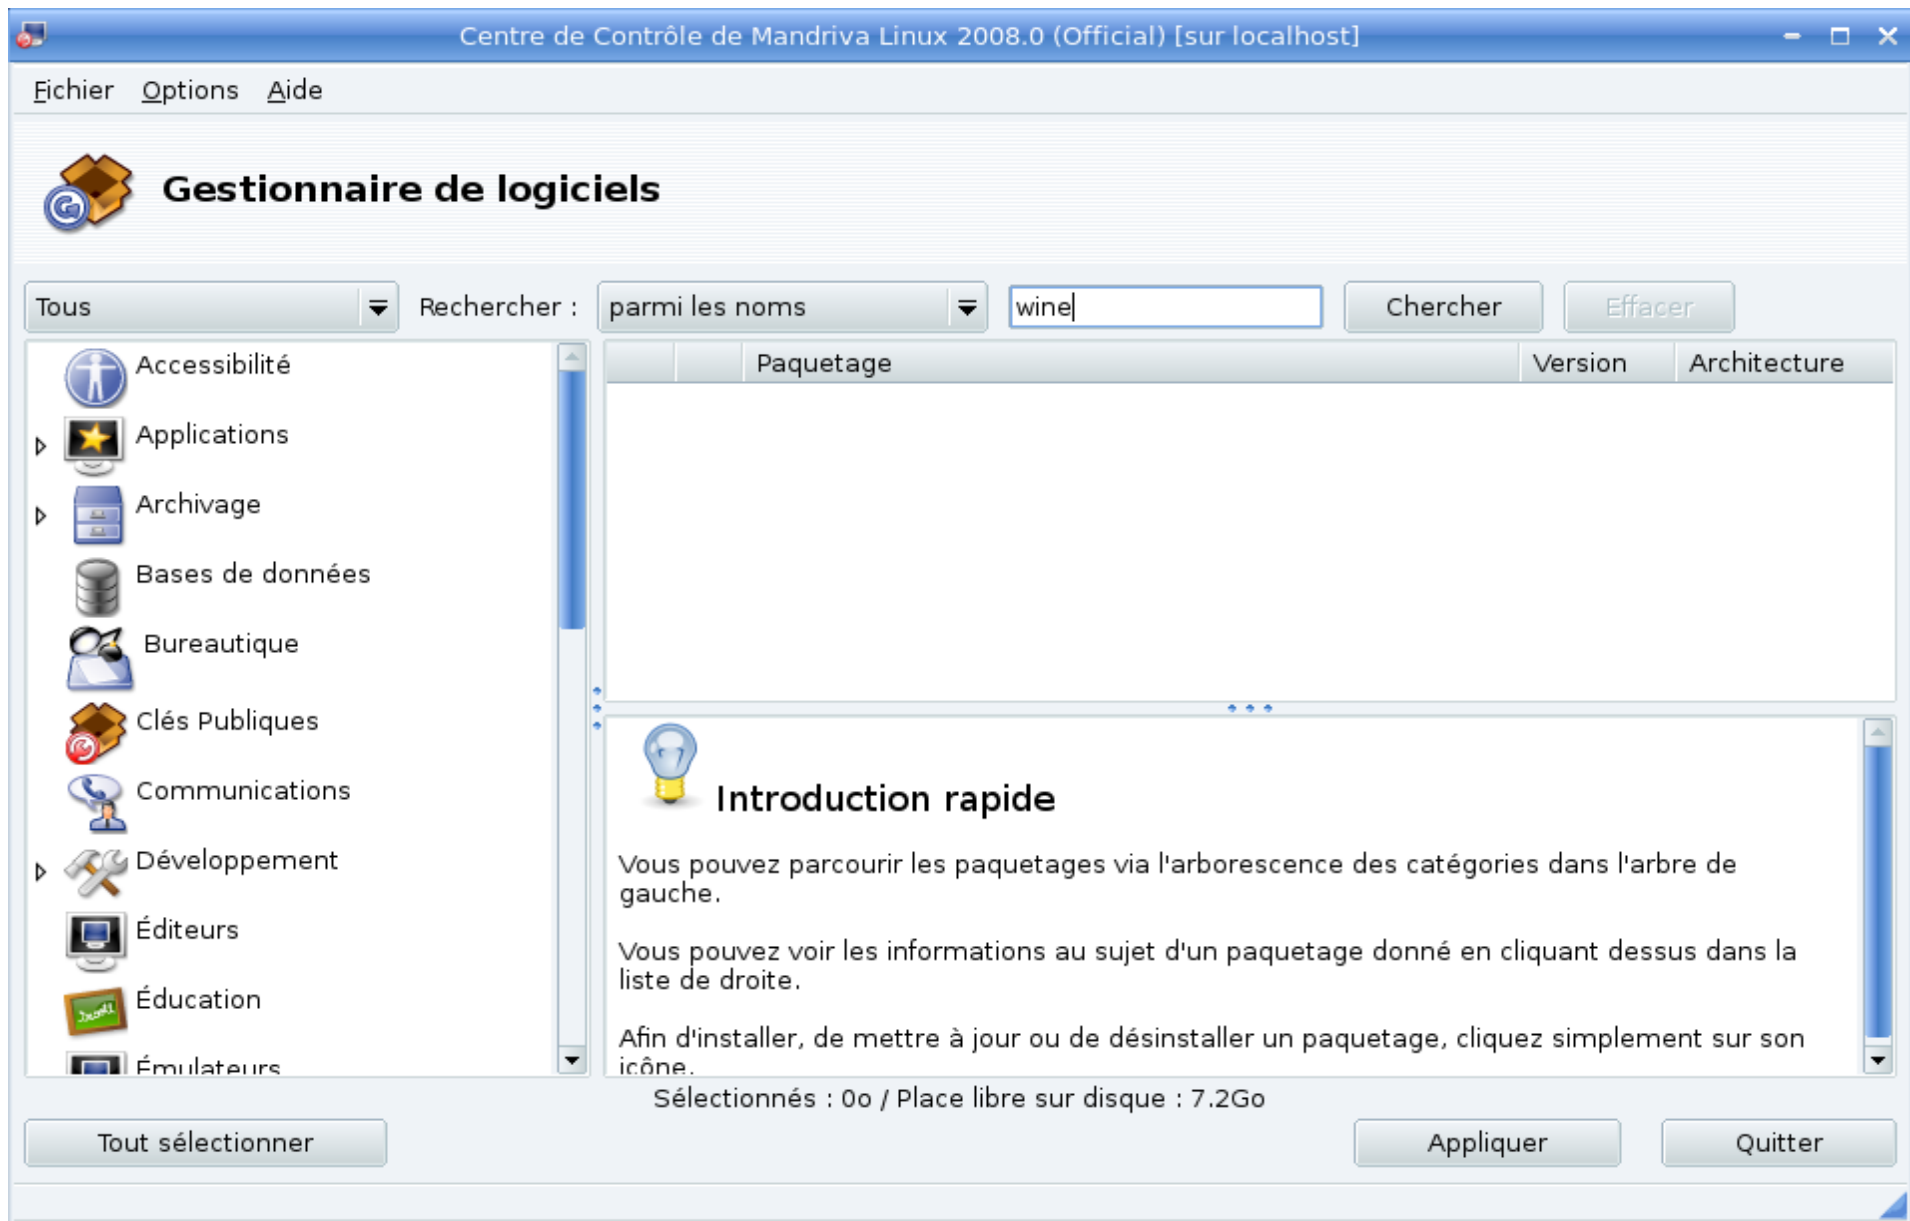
Centre de Contrôle de Mandriva Linux 2008.0 (Official) [sur localhost]

Fichier Options Aide

Gestionnaire de logiciels

Tous

Rechercher :

parmi les noms

wine

Chercher

Effacer

Accessibilité
Applications
Archivage
Bases de données
Bureautique
Clés Publiques
Communications
Développement
Éditeurs
Éducation
Émulateurs

| | | Paquetage | Version | Architecture |
|---|---|---|---|---|

Introduction rapide

Vous pouvez parcourir les paquetages via l'arborescence des catégories dans l'arbre de gauche.

Vous pouvez voir les informations au sujet d'un paquetage donné en cliquant dessus dans la liste de droite.

Afin d'installer, de mettre à jour ou de désinstaller un paquetage, cliquez simplement sur son icône.

Sélectionnés : 0o / Place libre sur disque : 7.2Go

Tout sélectionner

Appliquer

Quitter